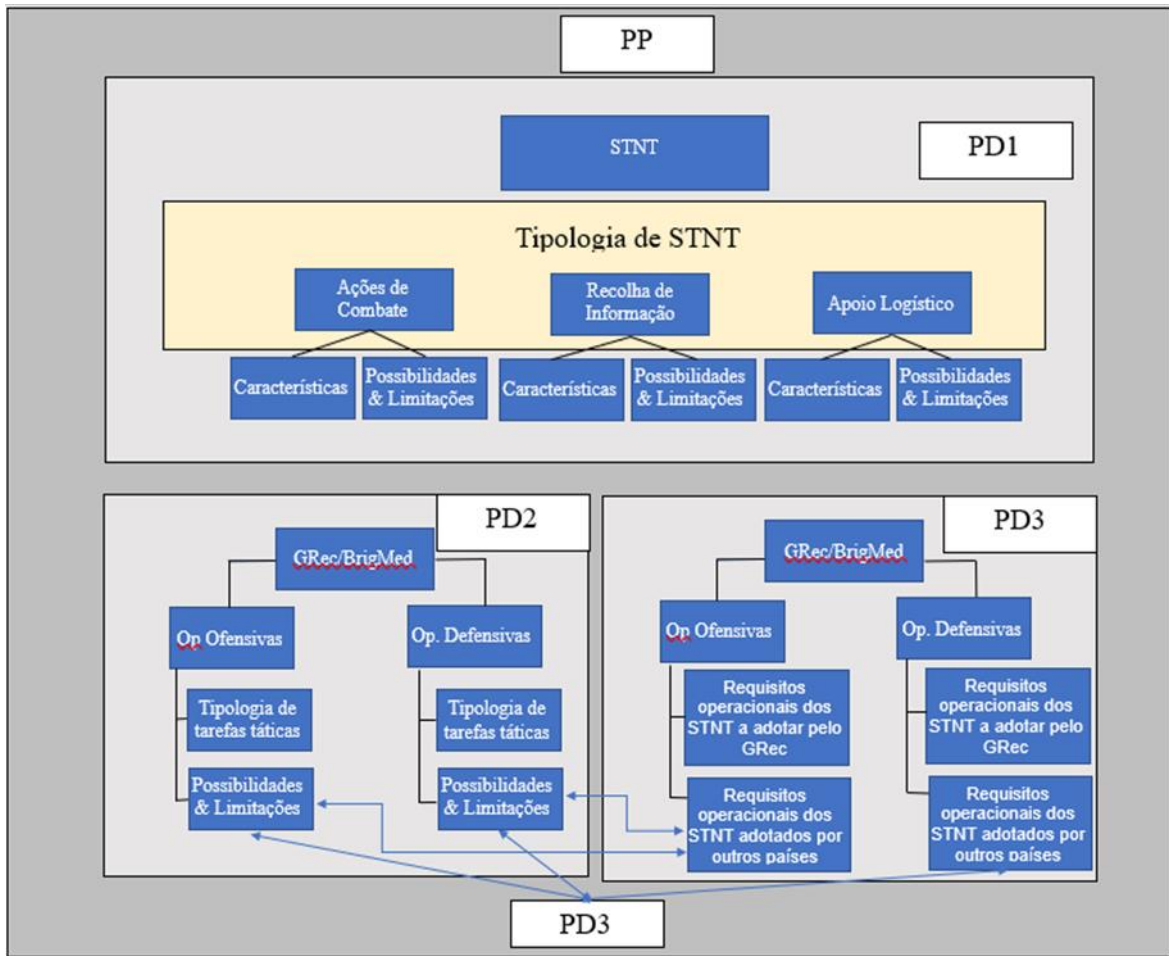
PP

STNT

PD1

Tipologia de STNT

Ações de Combate

Recolha de Informação

Apoio Logístico

Características

Possibilidades & Limitações

Características

Possibilidades & Limitações

Características

Possibilidades & Limitações

PD2

GRec/BrigMed

Op Ofensivas

Op. Defensivas

Tipologia de tarefas táticas

Possibilidades & Limitações

Tipologia de tarefas táticas

Possibilidades & Limitações

PD3

GRec/BrigMed

Op Ofensivas

Op. Defensivas

Requisitos operacionais dos STNT a adotar pelo GRec

Requisitos operacionais dos STNT adotados por outros países

Requisitos operacionais dos STNT a adotar pelo GRec

Requisitos operacionais dos STNT adotados por outros países

PD3